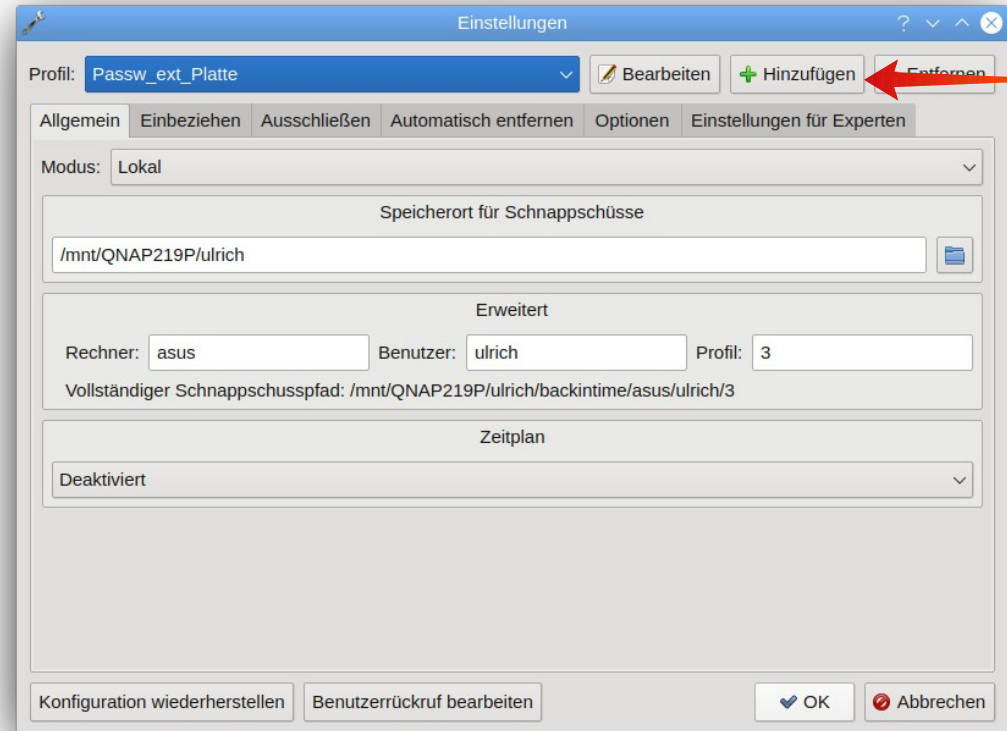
Einstellungen

? ˅ ˄

Profil: Passw_ext_Platte

Bearbeiten

Hinzufügen

Entfernen

Allgemein | Einbeziehen | Ausschließen | Automatisch entfernen | Optionen | Einstellungen für Experten

Modus: Lokal

Speicherort für Schnappschüsse

/mnt/QNAP219P/ulrich

Erweitert

Rechner: asus Benutzer: ulrich Profil: 3

Vollständiger Schnappschusspfad: /mnt/QNAP219P/ulrich/backintime/asus/ulrich/3

Zeitplan

Deaktiviert

Konfiguration wiederherstellen

Benutzerrückruf bearbeiten

OK

Abbrechen